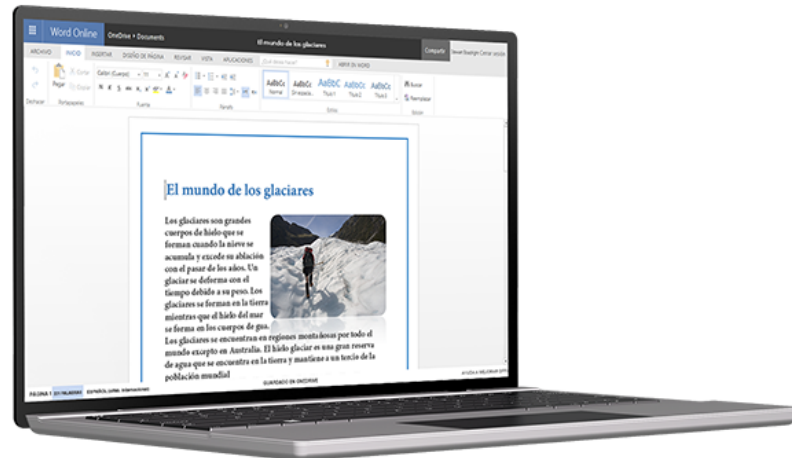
Word Online OneDrive • Documents El mundo de los glaciares Compartir

ARCHIVO INICIO INSERTAR DISEÑO DE PÁGINA REVISAR VISTA APLICACIONES ¿Qué desea hacer? ABRIR EN WORD

Deshacer Portapapeles Fuente Párrafo Estilos Edición

Calibri (Cuerpo) 11

AaBbCc Normal AaBbCc Sin espacia... AaBbCc Título 1 AaBbCc Título 2 AaBbCc Título 3

Buscar Reemplazar

El mundo de los glaciares

Los glaciares son grandes cuerpos de hielo que se forman cuando la nieve se acumula y excede su ablación con el pasar de los años. Un glaciar se deforma con el tiempo debido a su peso. Los glaciares se forman en la tierra mientras que el hielo del mar se forma en los cuerpos de gua. Los glaciares se encuentran en regiones montañosas por todo el mundo excepto en Australia. El hielo glaciar es una gran reserva de agua que se encuentra en la tierra y mantiene a un tercio de la población mundial

PÁGINA 1 DE 1 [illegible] PALABRAS ESPAÑOL (AMÉRICA LATINA) GUARDADO EN ONEDRIVE AYUDE A MEJORAR OFFICE